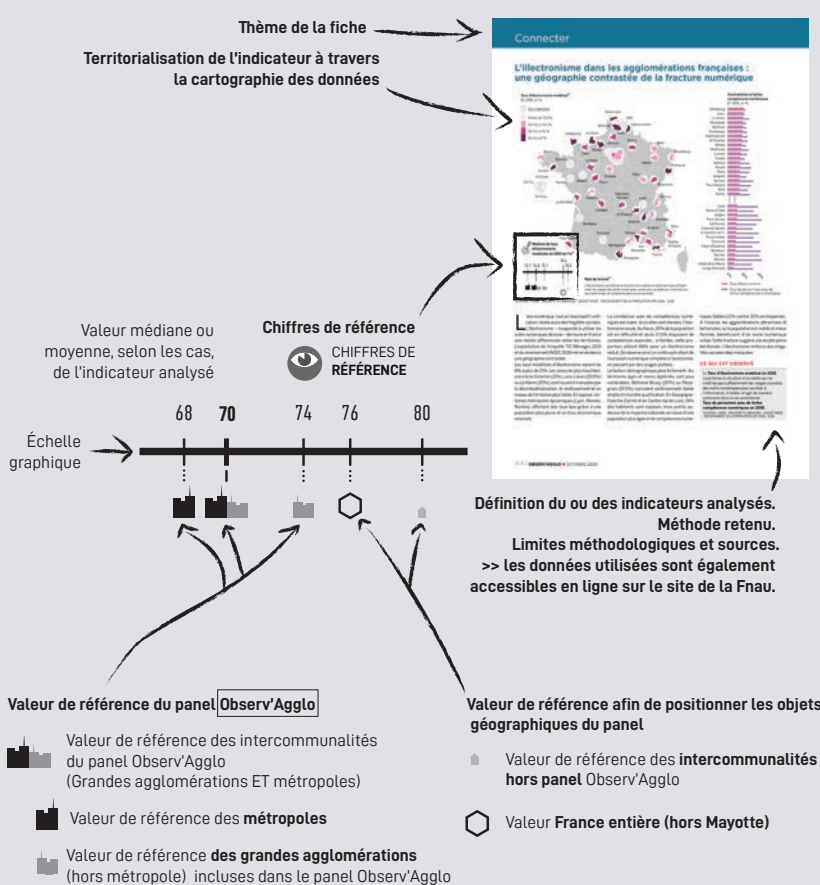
Thème de la fiche

Territorialisation de l'indicateur à travers la cartographie des données

Connecter

L'illectronisme dans les agglomérations françaises : une géographie contrastée de la fracture numérique

Valeur médiane ou moyenne, selon les cas, de l'indicateur analysé

Chiffres de référence

CHIFFRES DE RÉFÉRENCE

68 70 74 76 80

Échelle graphique

Définition du ou des indicateurs analysés. Méthode retenu. Limites méthodologiques et sources. >> les données utilisées sont également accessibles en ligne sur le site de la Fnau.

Valeur de référence du panel Observ'Agglo

Valeur de référence des intercommunalités du panel Observ'Agglo (Grandes agglomérations ET métropoles)

Valeur de référence des **métropoles**

Valeur de référence **des grandes agglomérations** (hors métropole) incluses dans le panel Observ'Agglo

Valeur de référence afin de positionner les objets géographiques du panel

Valeur de référence des **intercommunalités hors panel** Observ'Agglo

Valeur **France entière (hors Mayotte)**